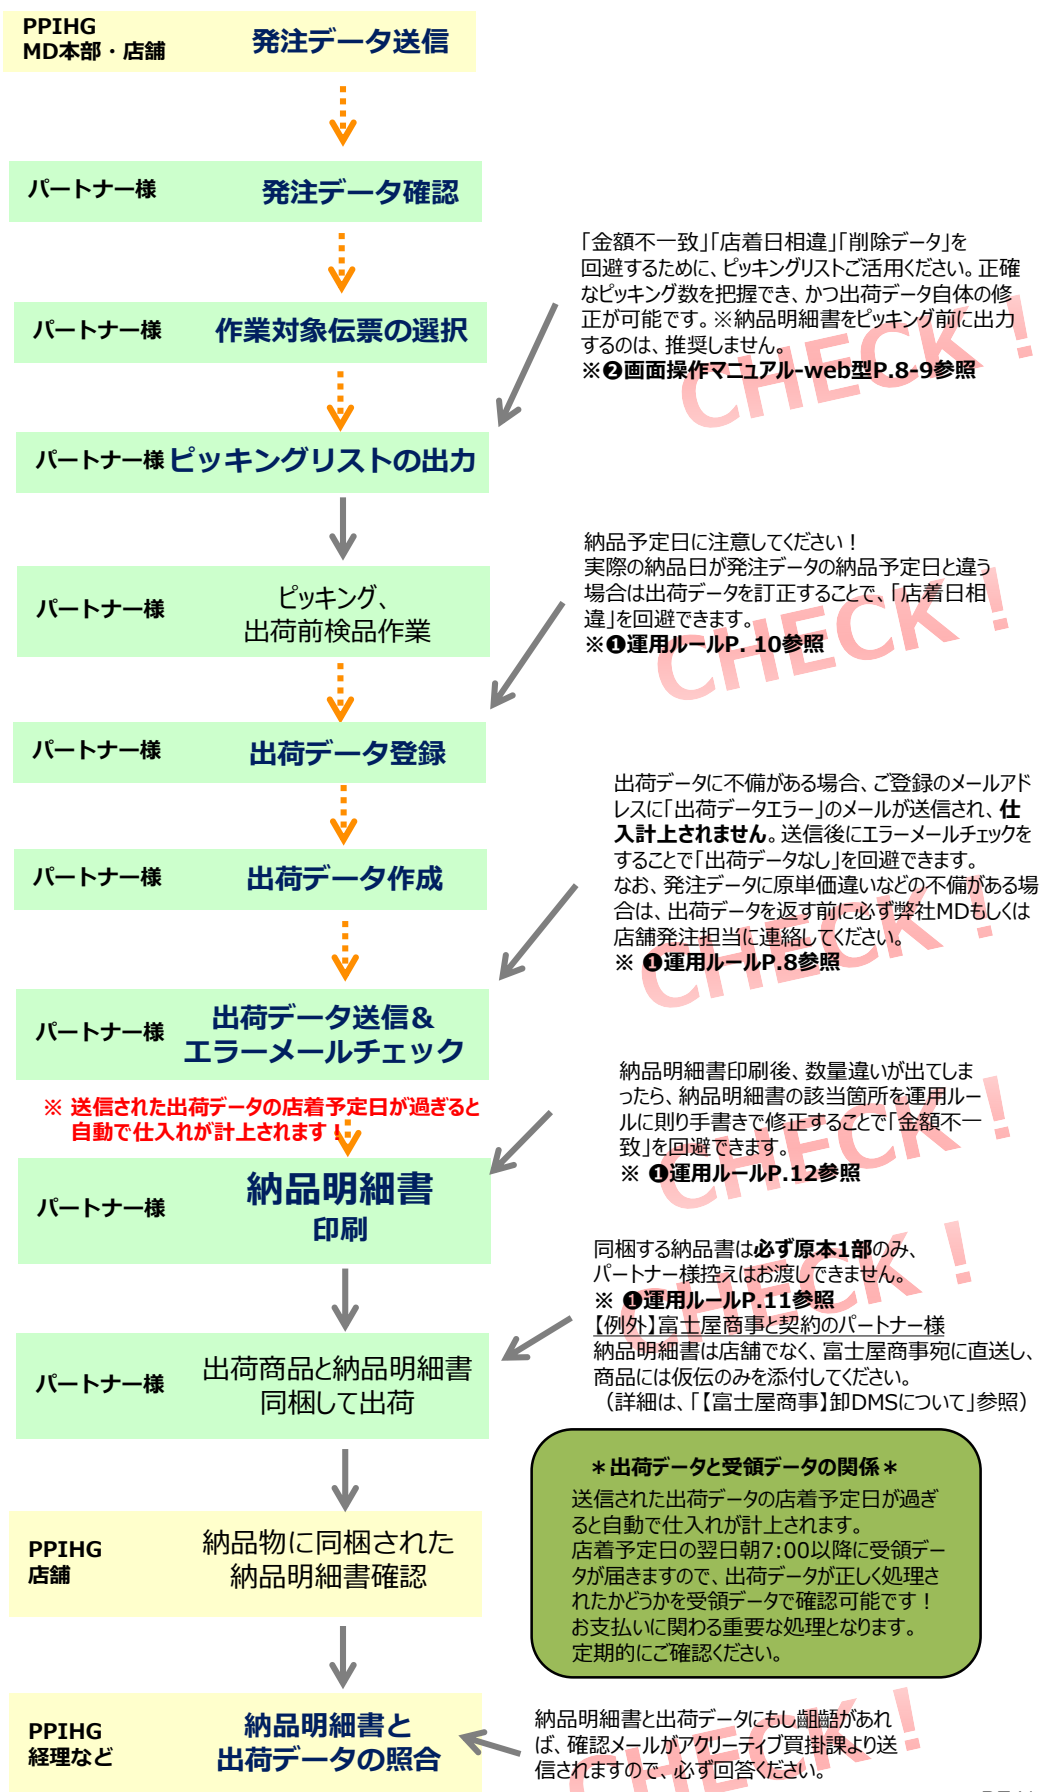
PPIHG
MD本部・店舗
発注データ送信

パートナー様
発注データ確認

「金額不一致」「店着日相違」「削除データ」を回避するために、ピッキングリストご活用ください。正確なピッキング数を把握でき、かつ出荷データ自体の修正が可能です。※納品明細書をピッキング前に出力するのは、推奨しません。
※❷画面操作マニュアル-web型P.8-9参照
CHECK！

パートナー様
作業対象伝票の選択

パートナー様 ピッキングリストの出力

納品予定日に注意してください！
実際の納品日が発注データの納品予定日と違う場合は出荷データを訂正することで、「店着日相違」を回避できます。
※❶運用ルールP. 10参照
CHECK！

パートナー様
ピッキング、
出荷前検品作業

パートナー様
出荷データ登録

出荷データに不備がある場合、ご登録のメールアドレスに「出荷データエラー」のメールが送信され、仕入計上されません。送信後にエラーメールチェックをすることで「出荷データなし」を回避できます。
なお、発注データに原単価違いなどの不備がある場合は、出荷データを返す前に必ず弊社MDもしくは店舗発注担当に連絡してください。
※ ❶運用ルールP.8参照
CHECK！

パートナー様
出荷データ作成

パートナー様
出荷データ送信＆
エラーメールチェック

※ 送信された出荷データの店着予定日が過ぎると自動で仕入れが計上されます！

納品明細書印刷後、数量違いが出てしまったら、納品明細書の該当箇所を運用ルールに則り手書きで修正することで「金額不一致」を回避できます。
※ ❶運用ルールP.12参照
CHECK！

パートナー様
納品明細書
印刷

同梱する納品書は必ず原本1部のみ、パートナー様控えはお渡しできません。
※ ❶運用ルールP.11参照
【例外】富士屋商事と契約のパートナー様
納品明細書は店舗でなく、富士屋商事宛に直送し、商品には仮伝のみを添付してください。
（詳細は、「【富士屋商事】卸DMSについて」参照）
CHECK！

パートナー様
出荷商品と納品明細書
同梱して出荷

＊出荷データと受領データの関係＊
送信された出荷データの店着予定日が過ぎると自動で仕入れが計上されます。
店着予定日の翌日朝7:00以降に受領データが届きますので、出荷データが正しく処理されたかどうかを受領データで確認可能です！
お支払いに関わる重要な処理となります。
定期的にご確認ください。

PPIHG
店舗
納品物に同梱された
納品明細書確認

PPIHG
経理など
納品明細書と
出荷データの照合

納品明細書と出荷データにもし齟齬があれば、確認メールがアクリーティブ買掛課より送信されますので、必ず回答ください。
CHECK！